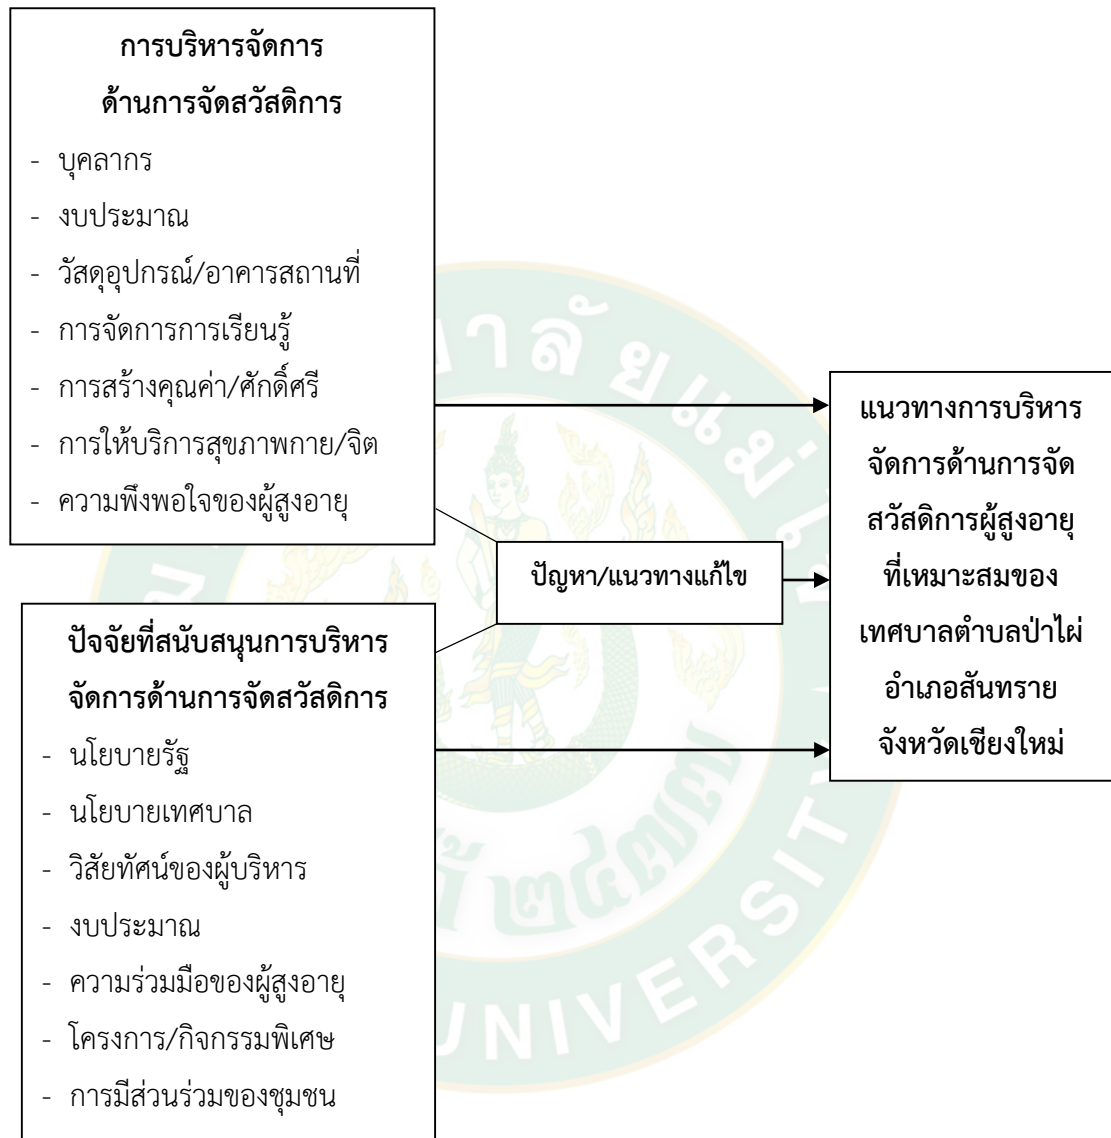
การบริหารจัดการ
ด้านการจัดสวัสดิการ

- บุคลากร
- งบประมาณ
- วัสดุอุปกรณ์/อาคารสถานที่
- การจัดการการเรียนรู้
- การสร้างคุณค่า/ศักดิ์ศรี
- การให้บริการสุขภาพกาย/จิต
- ความพึงพอใจของผู้สูงอายุ

ปัญหา/แนวทางแก้ไข

ปัจจัยที่สนับสนุนการบริหารจัดการด้านการจัดสวัสดิการ

- นโยบายรัฐ
- นโยบายเทศบาล
- วิสัยทัศน์ของผู้บริหาร
- งบประมาณ
- ความร่วมมือของผู้สูงอายุ
- โครงการ/กิจกรรมพิเศษ
- การมีส่วนร่วมของชุมชน

แนวทางการบริหารจัดการด้านการจัดสวัสดิการผู้สูงอายุที่เหมาะสมของเทศบาลตำบลป่าไผ่ อำเภอสันทราย จังหวัดเชียงใหม่

UNIVERSITY